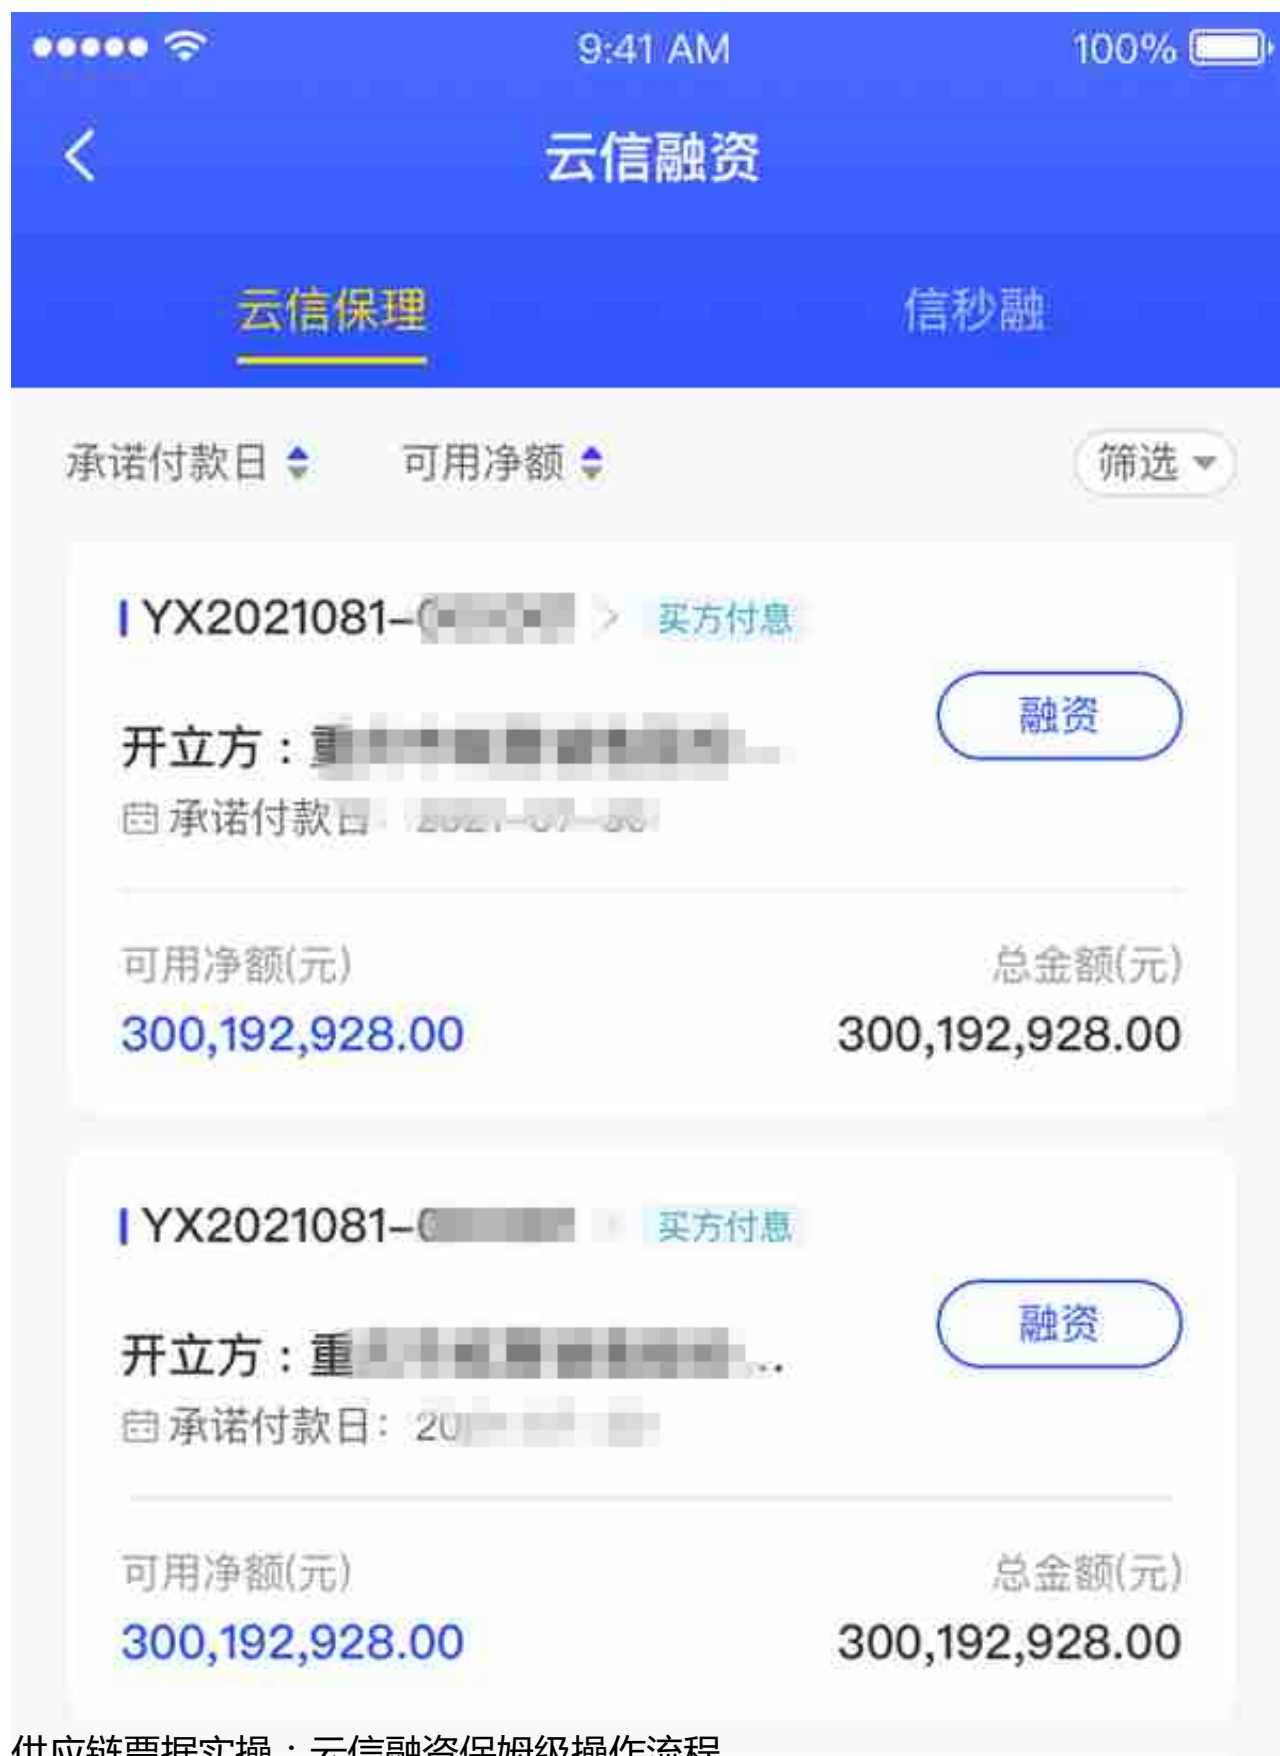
9:41 AM 100%

云信融资

云信保理 信秒融

承诺付款日 可用净额 筛选

YX2021081-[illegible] 买方付息

融资

开立方：重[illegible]

承诺付款日：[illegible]

可用净额(元) 总金额(元)

300,192,928.00 300,192,928.00

YX2021081-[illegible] 买方付息

融资

开立方：重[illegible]...

承诺付款日：20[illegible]

可用净额(元) 总金额(元)

300,192,928.00 300,192,928.00

供应链票据实操：云信融资保姆级操作流程